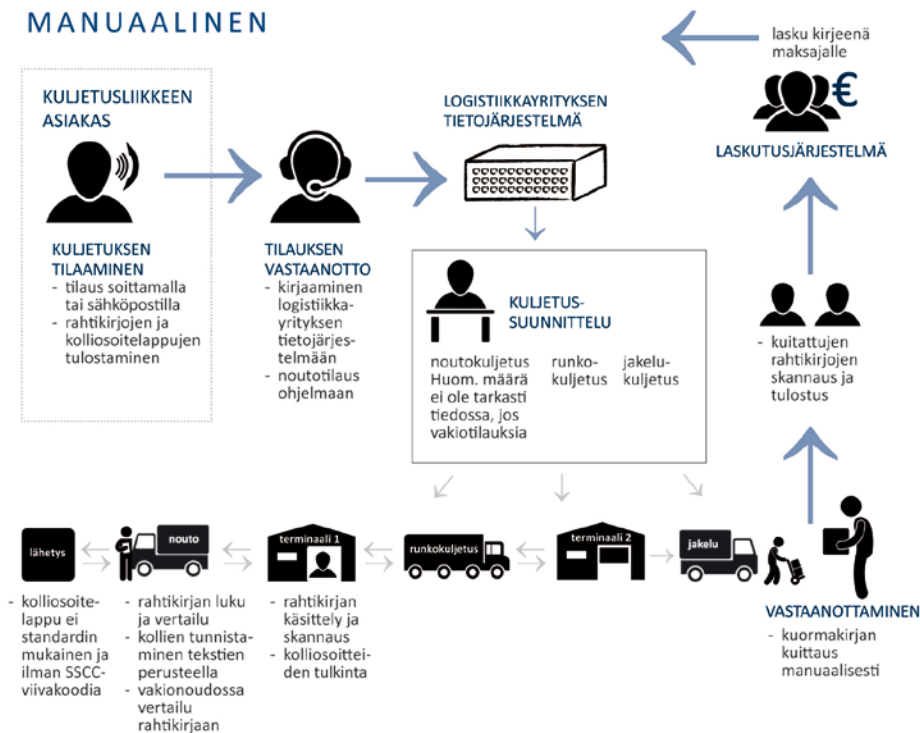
MANUAALINEN

lasku kirjeenä maksajalle

KULJETUSLIIKKEEN ASIAKAS

LOGISTIIKKAYRITYKSEN TIETOJÄRJESTELMÄ

LASKUTUSJÄRJESTELMÄ

KULJETUKSEN TILAAMINEN
- tilaus soittamalla tai sähköpostilla
- rahtikirjojen ja kolliosoitelappujen tulostaminen

TILAUKSEN VASTAANOTTO
- kirjaaminen logistiikkayrityksen tietojärjestelmään
- noutotilaus ohjelmaan

KULJETUSSUUNNITTELU

noutokuljetus Huom. määrä ei ole tarkasti tiedossa, jos vakiotilauksia

runkokuljetus

jakelukuljetus

- kuitattujen rahtikirjojen skannaus ja tulostus

lähetys

nouto

terminaali 1

runkokuljetus

terminaali 2

jakelu

- kolliosoitelappu ei standardin mukainen ja ilman SSCC-viivakoodia

- rahtikirjan luku ja vertailu
- kollien tunnistaminen tekstien perusteella
- vakionoudossa vertailu rahtikirjaan

- rahtikirjan käsittely ja skannaus
- kolliosoitteiden tulkinta

VASTAANOTTAMINEN
- kuormakirjan kuittaus manuaalisesti